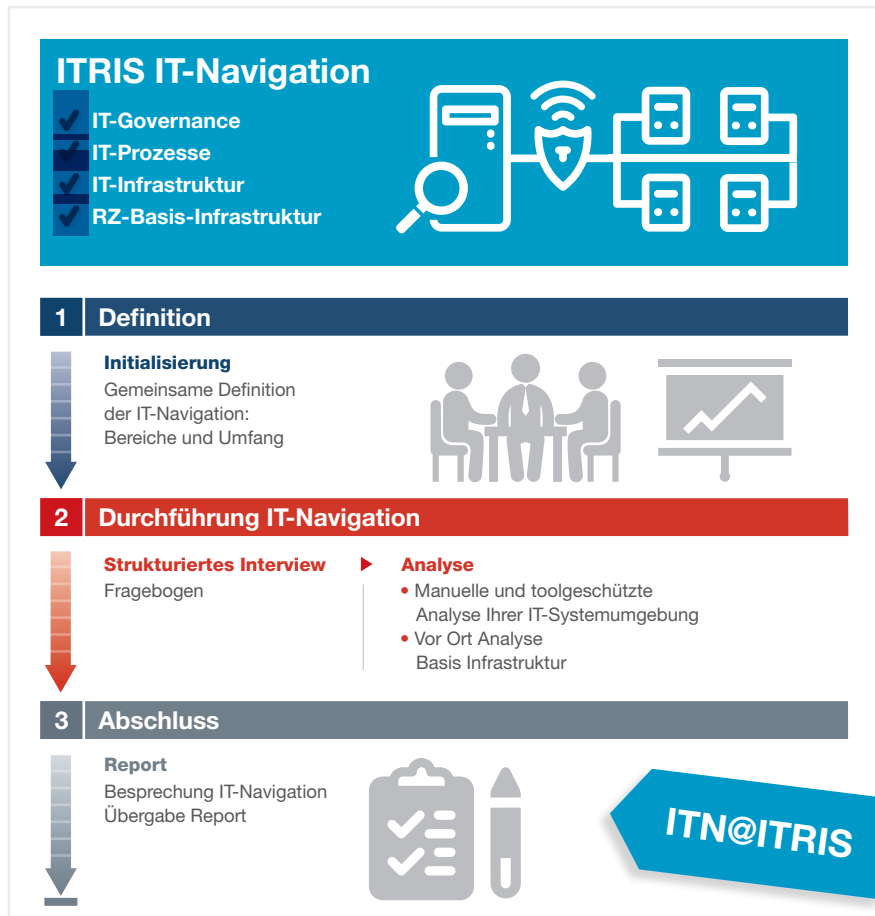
ITRIS IT-Navigation

IT-Governance
IT-Prozesse
IT-Infrastruktur
RZ-Basis-Infrastruktur

1 Definition

Initialisierung
Gemeinsame Definition der IT-Navigation: Bereiche und Umfang

2 Durchführung IT-Navigation

Strukturiertes Interview
Fragebogen

Analyse
• Manuelle und toolgeschützte Analyse Ihrer IT-Systemumgebung
• Vor Ort Analyse Basis Infrastruktur

3 Abschluss

Report
Besprechung IT-Navigation
Übergabe Report

ITN@ITRIS